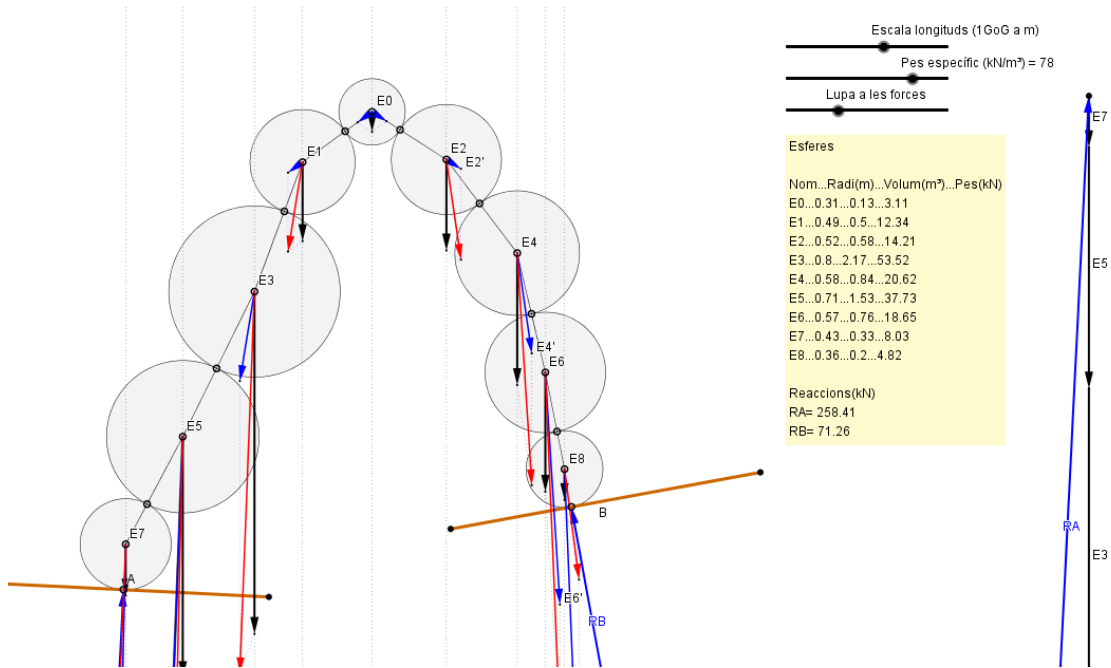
Escala longituds (1GoG a m)

Pes específic (kN/m³) = 78

Lupa a les forces

Esferes

Nom...Radi(m)...Volum(m³)...Pes(kN)
E0...0.31...0.13...3.11
E1...0.49...0.5...12.34
E2...0.52...0.58...14.21
E3...0.8...2.17...53.52
E4...0.58...0.84...20.62
E5...0.71...1.53...37.73
E6...0.57...0.76...18.65
E7...0.43...0.33...8.03
E8...0.36...0.2...4.82

Reaccions(kN)
RA= 258.41
RB= 71.26

E0
E1
E2
E2'
E3
E4
E4'
E5
E6
E6'
E7
E8
A
B
RA
RB
E7
E5
E3